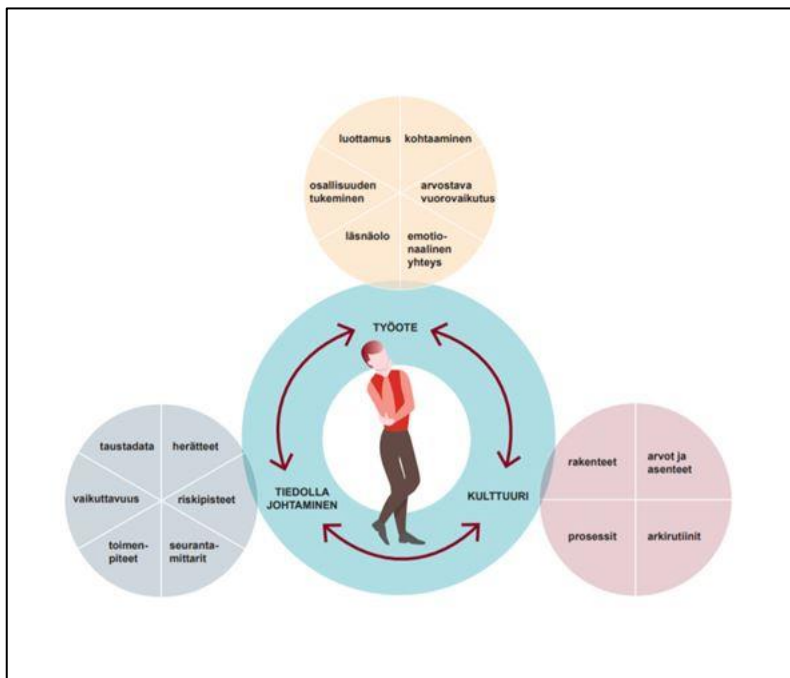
luottamus
kohtaaminen
osallisuuden tukeminen
arvostava vuorovaikutus
läsnäolo
emotionaalinen yhteys

TYÖOTE
TIEDOLLA JOHTAMINEN
KULTTUURI

taustadata
herätteet
vaikuttavuus
riskipisteet
toimenpiteet
seurantamittarit

rakenteet
arvot ja asenteet
prosessit
arkirutiinit